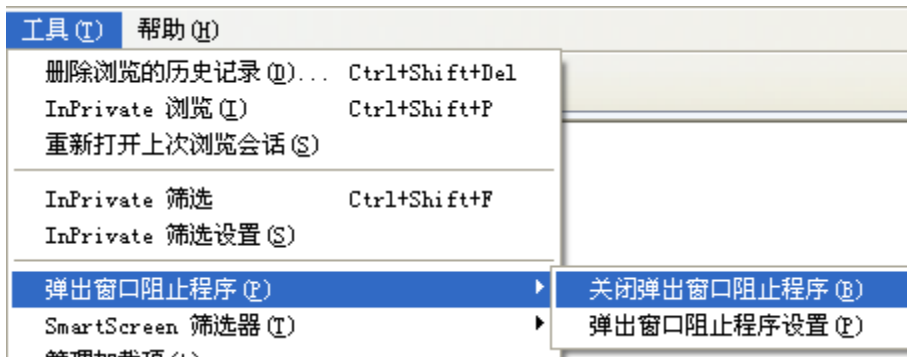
工具(T) 帮助(H)

删除浏览的历史记录(D)... Ctrl+Shift+Del
InPrivate 浏览(I) Ctrl+Shift+P
重新打开上次浏览会话(S)

InPrivate 筛选 Ctrl+Shift+F
InPrivate 筛选设置(S)

弹出窗口阻止程序(P)
SmartScreen 筛选器(T)
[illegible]

关闭弹出窗口阻止程序(B)
弹出窗口阻止程序设置(P)